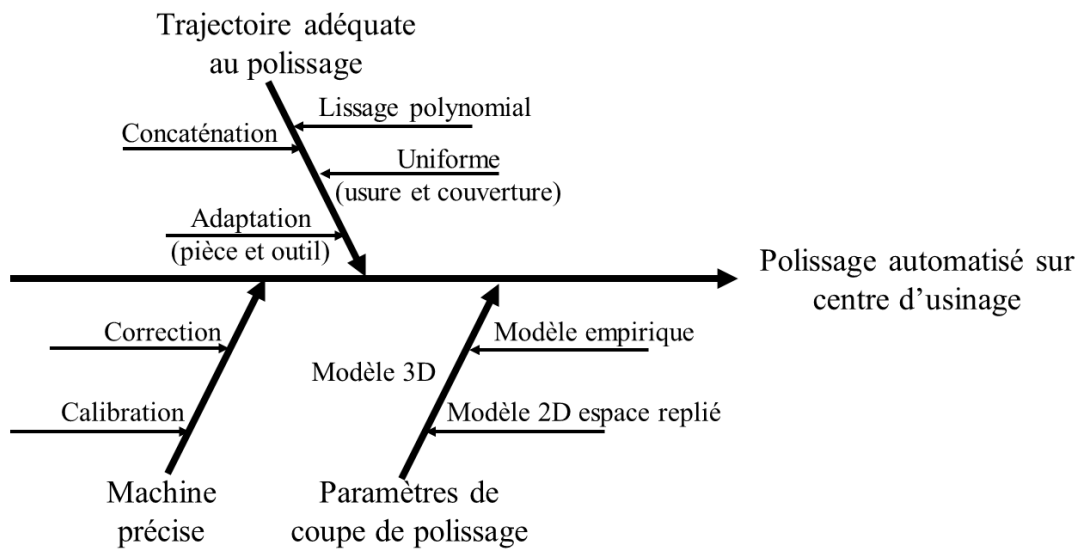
Trajectoire adéquate au polissage

Lissage polynomial

Concaténation

Uniforme (usure et couverture)

Adaptation (pièce et outil)

Polissage automatisé sur centre d'usinage

Correction

Modèle empirique

Modèle 3D

Calibration

Modèle 2D espace replié

Machine précise

Paramètres de coupe de polissage